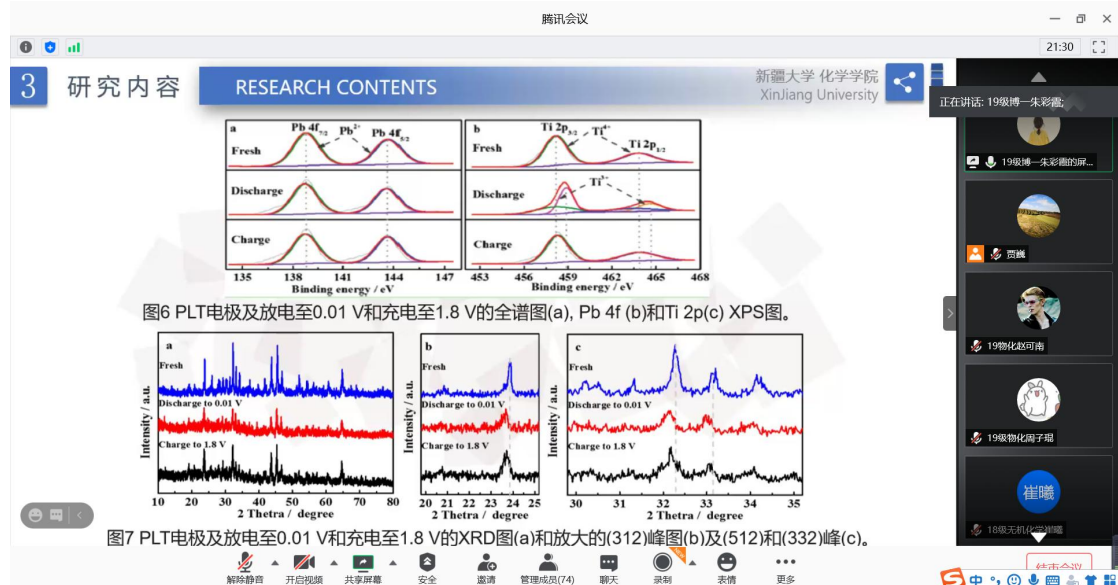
腾讯会议

21:30

3 研究内容 RESEARCH CONTENTS

新疆大学 化学学院
XinJiang University

正在讲话: 19级博一朱彩霞;

a
Pb 4f$_{7/2}$ Pb$^{2+}$ Pb 4f$_{5/2}$
Fresh
Discharge
Charge
135 138 141 144 147
Binding energy / eV

b
Ti 2p$_{3/2}$ Ti$^{4+}$ Ti 2p$_{1/2}$
Fresh
Discharge Ti$^{3+}$
Charge
453 456 459 462 465 468
Binding energy / eV

图6 PLT电极及放电至0.01 V和充电至1.8 V的全谱图(a), Pb 4f (b)和Ti 2p(c) XPS图。

a
Fresh
Discharge to 0.01 V
Charge to 1.8 V
Intensity / a.u.
10 20 30 40 50 60 70 80
2 Thetra / degree

b
Fresh
Discharge to 0.01 V
Charge to 1.8 V
Intensity / a.u.
20 21 22 23 24 25
2 Thetra / degree

c
Fresh
Discharge to 0.01 V
Charge to 1.8 V
Intensity / a.u.
30 31 32 33 34 35
2 Thetra / degree

图7 PLT电极及放电至0.01 V和充电至1.8 V的XRD图(a)和放大的(312)峰图(b)及(512)和(332)峰(c)。

19级博一朱彩霞的屏...
贾巍
19物化赵可南
19级物化周子琨
崔曦
18级无机化学崔曦

解除静音 开启视频 共享屏幕 安全 邀请 管理成员(74) 聊天 录制 表情 更多
结束会议